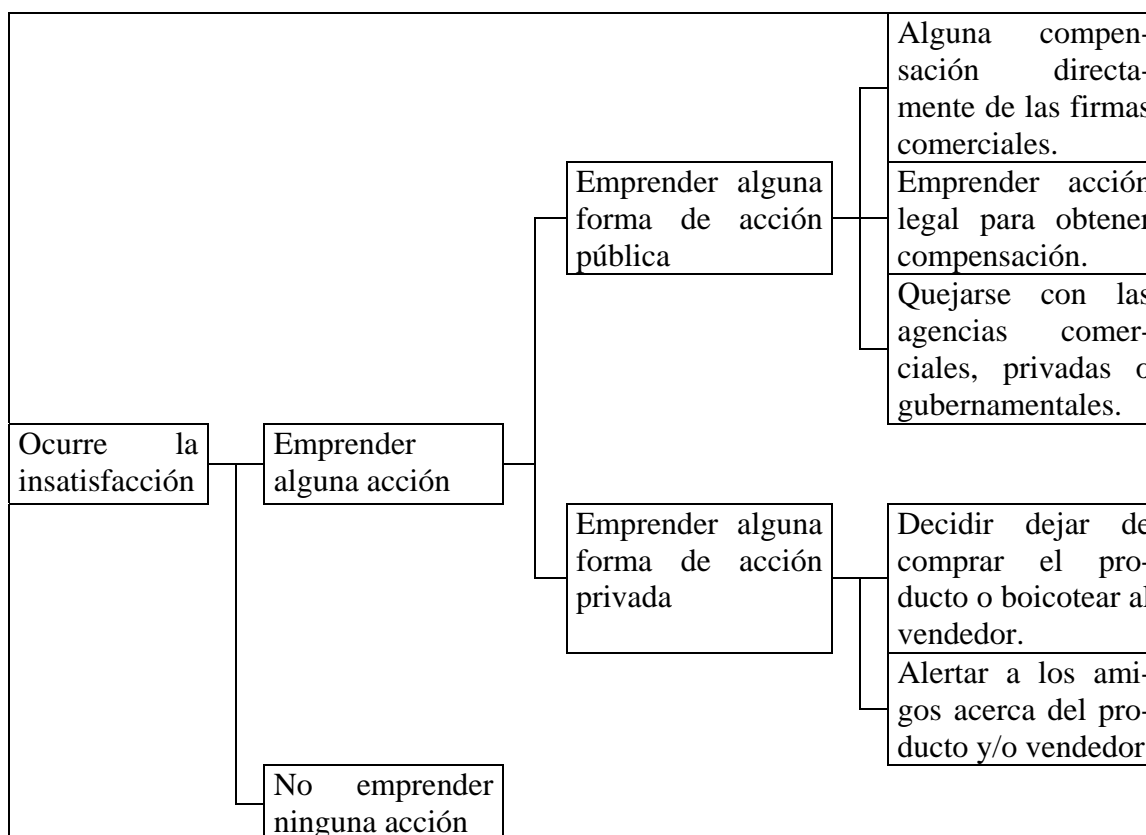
Ocurre la insatisfacción

Emprender alguna acción

Emprender alguna forma de acción pública

Alguna compensación directamente de las firmas comerciales.

Emprender acción legal para obtener compensación.

Quejarse con las agencias comerciales, privadas o gubernamentales.

Emprender alguna forma de acción privada

Decidir dejar de comprar el producto o boicotear al vendedor.

Alertar a los amigos acerca del producto y/o vendedor

No emprender ninguna acción